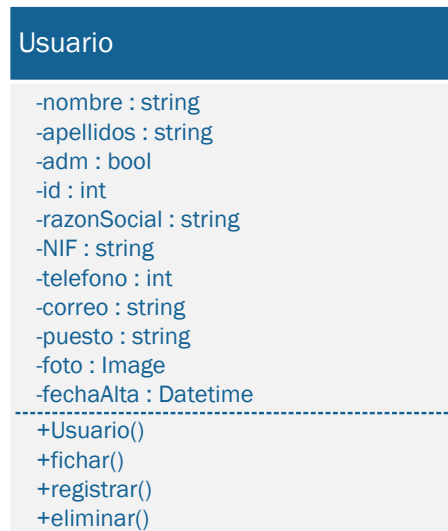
Usuario

-nombre : string
-apellidos : string
-adm : bool
-id : int
-razonSocial : string
-NIF : string
-telefono : int
-correo : string
-puesto : string
-foto : Image
-fechaAlta : Datetime

+Usuario()
+fichar()
+registrar()
+eliminar()